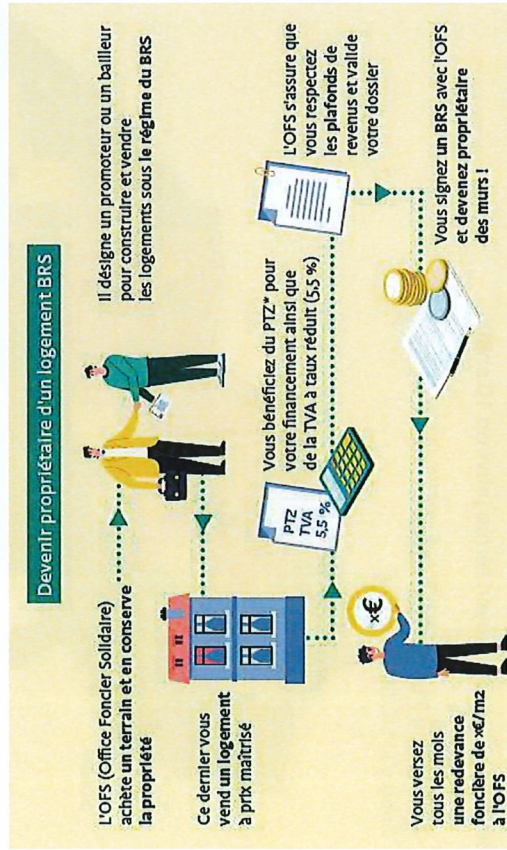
Devenir propriétaire d'un logement BRS

L'OFS (Office Foncier Solidaire) achète un terrain et en conserve la propriété

Il désigne un promoteur ou un bailleur pour construire et vendre les logements sous le régime du BRS

Ce dernier vous vend un logement à prix maîtrisé

PTZ
TVA
5,5 %

Vous bénéficiez du PTZ* pour votre financement ainsi que de la TVA à taux réduit (5,5 %)

L'OFS s'assure que vous respectez les plafonds de revenus et valide votre dossier

x€

Vous versez tous les mois une redevance foncière de x€/m2 à l'OFS

Vous signez un BRS avec l'OFS et devenez propriétaire des murs !